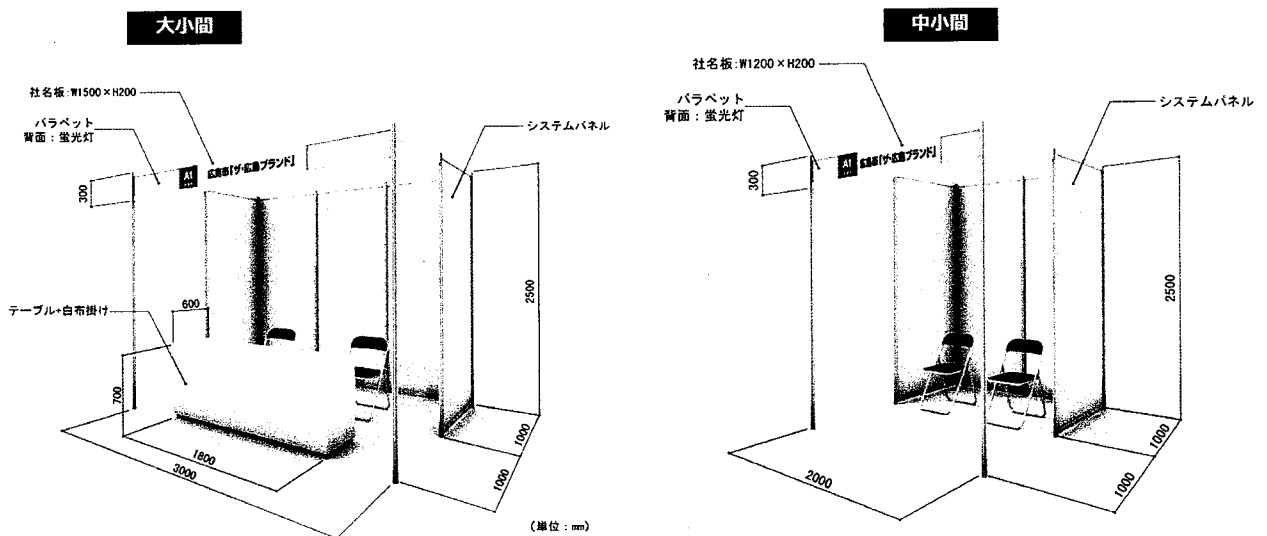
大小間

社名板:W1500×H200

パラペット
背面：蛍光灯

300

A1

広島県「ザ・広島ブランド」

システムパネル

テーブル+白布掛け

600

2500

700

1800

3000

1000

1000

(単位：mm)

中小間

社名板:W1200×H200

パラペット
背面：蛍光灯

300

A1

広島県「ザ・広島ブランド」

システムパネル

2500

2000

1000

1000